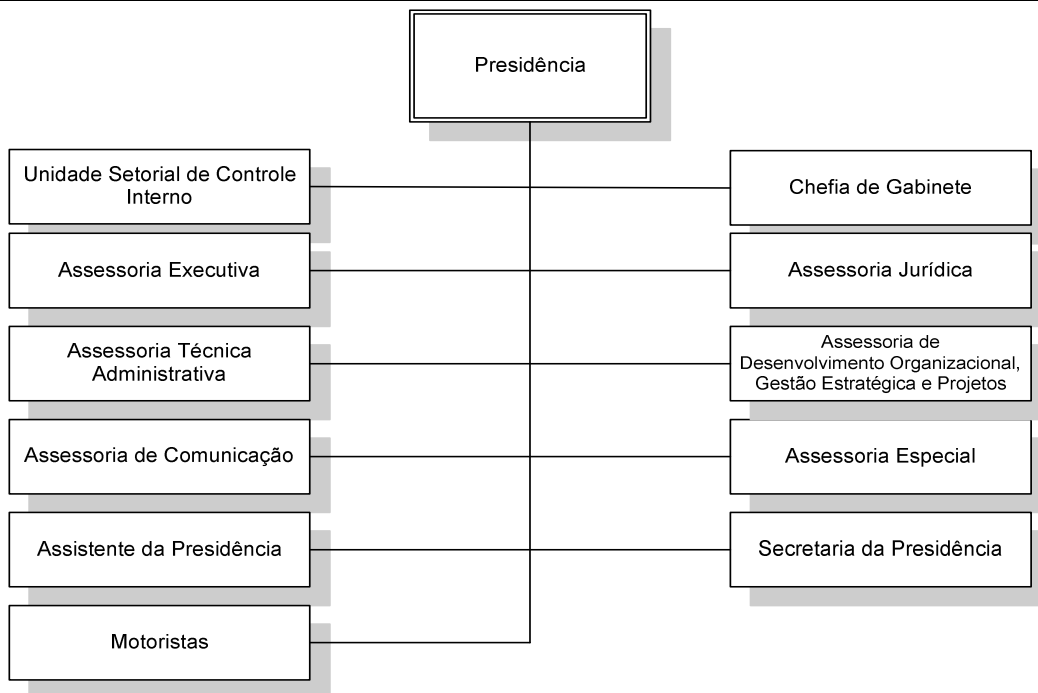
Presidência

Unidade Setorial de Controle Interno

Chefia de Gabinete

Assessoria Executiva

Assessoria Jurídica

Assessoria Técnica Administrativa

Assessoria de Desenvolvimento Organizacional, Gestão Estratégica e Projetos

Assessoria de Comunicação

Assessoria Especial

Assistente da Presidência

Secretaria da Presidência

Motoristas